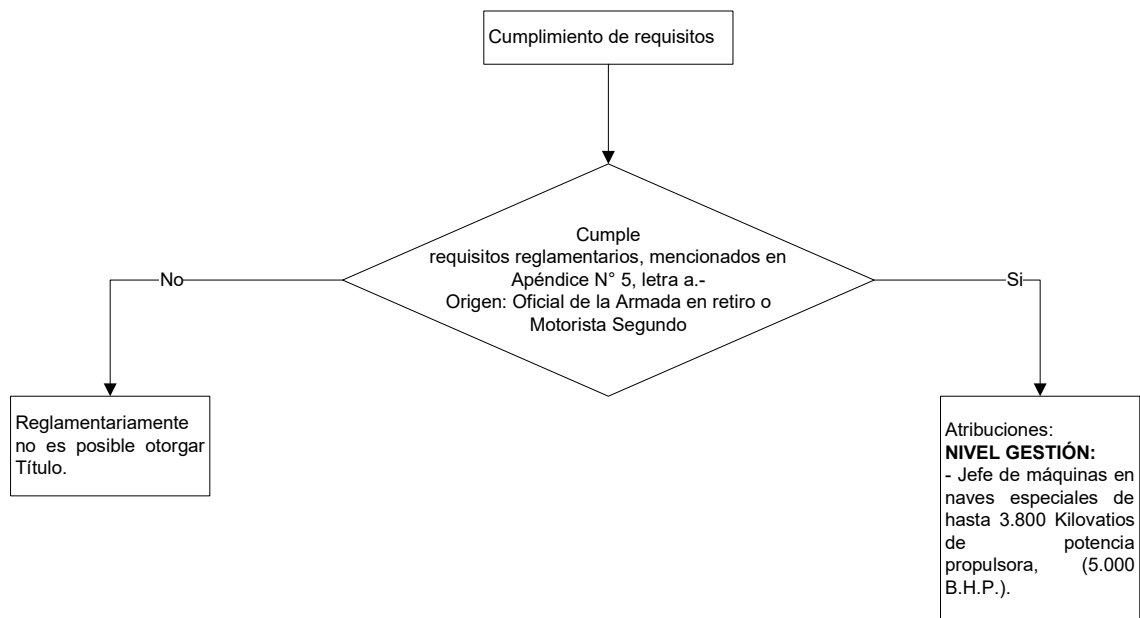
Cumplimiento de requisitos

Cumple requisitos reglamentarios, mencionados en Apéndice N° 5, letra a.-
Origen: Oficial de la Armada en retiro o Motorista Segundo

No

Si

Reglamentariamente no es posible otorgar Título.

Atribuciones:
**NIVEL GESTIÓN:**
- Jefe de máquinas en naves especiales de hasta 3.800 Kilovatios de potencia propulsora, (5.000 B.H.P.).